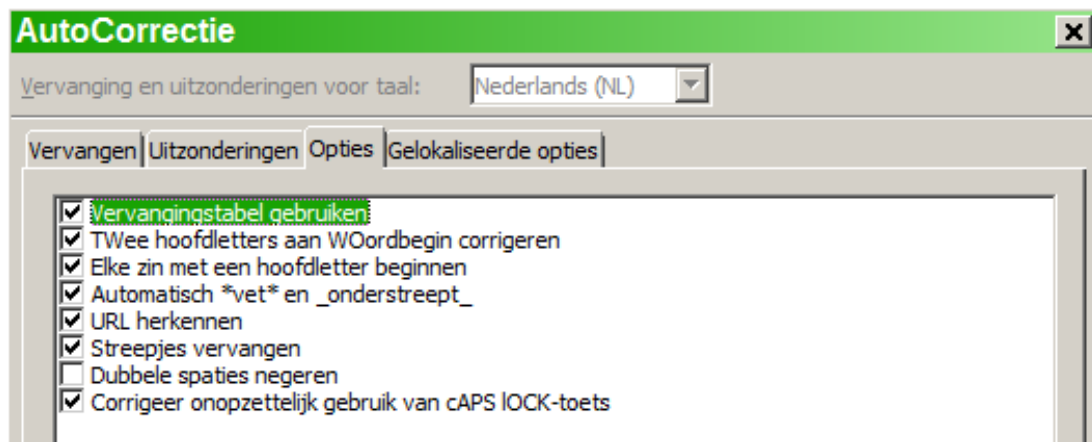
AutoCorrectie

Vervanging en uitzonderingen voor taal: Nederlands (NL)

Vervangen | Uitzonderingen | Opties | Gelokaliseerde opties

☑ Vervangingstabel gebruiken
☑ TWee hoofdletters aan WOordbegin corrigeren
☑ Elke zin met een hoofdletter beginnen
☑ Automatisch *vet* en _onderstreept_
☑ URL herkennen
☑ Streepjes vervangen
☐ Dubbele spaties negeren
☑ Corrigeer onopzettelijk gebruik van cAPS lOCK-toets